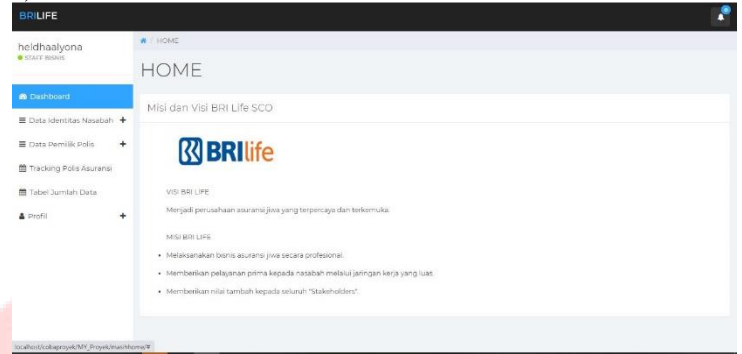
BRILIFE

heidhaalyona
STAFF BISNIS

Dashboard
Data Identitas Nasabah +
Data Pemilik Polis +
Tracking Polis Asuransi
Tabel Jumlah Data
Profil +

HOME

HOME

Misi dan Visi BRI Life SCO

BRIlife

VISI BRI LIFE

Menjadi perusahaan asuransi jiwa yang terpercaya dan terkemuka.

MISI BRI LIFE

- Melaksanakan bisnis asuransi jiwa secara profesional.
- Memberikan pelayanan prima kepada nasabah melalui jaringan kerja yang luas.
- Memberikan nilai tambah kepada seluruh "Stakeholders".

localhost/cobaproyek/MY_Proyek/main/home/#